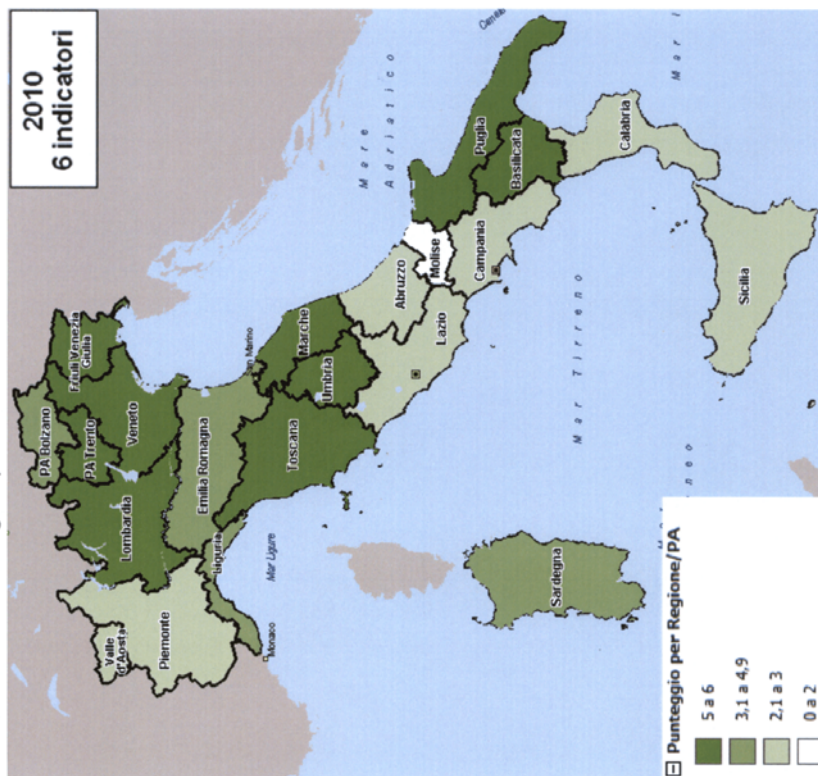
2010
6 indicatori

Mare Adriatico

Mar Tirreno

Mar Ligure

Mar Ionio

PA Bolzano
PA Trento
Friuli Venezia Giulia
Veneto
Lombardia
Valle d'Aosta
Piemonte
Liguria
Emilia Romagna
Toscana
Umbria
Marche
Lazio
Abruzzo
Molise
Campania
Puglia
Basilicata
Calabria
Sicilia
Sardegna
San Marino
Monaco

Punteggio per Regione/PA
5 a 6
3,1 a 4,9
2,1 a 3
0 a 2